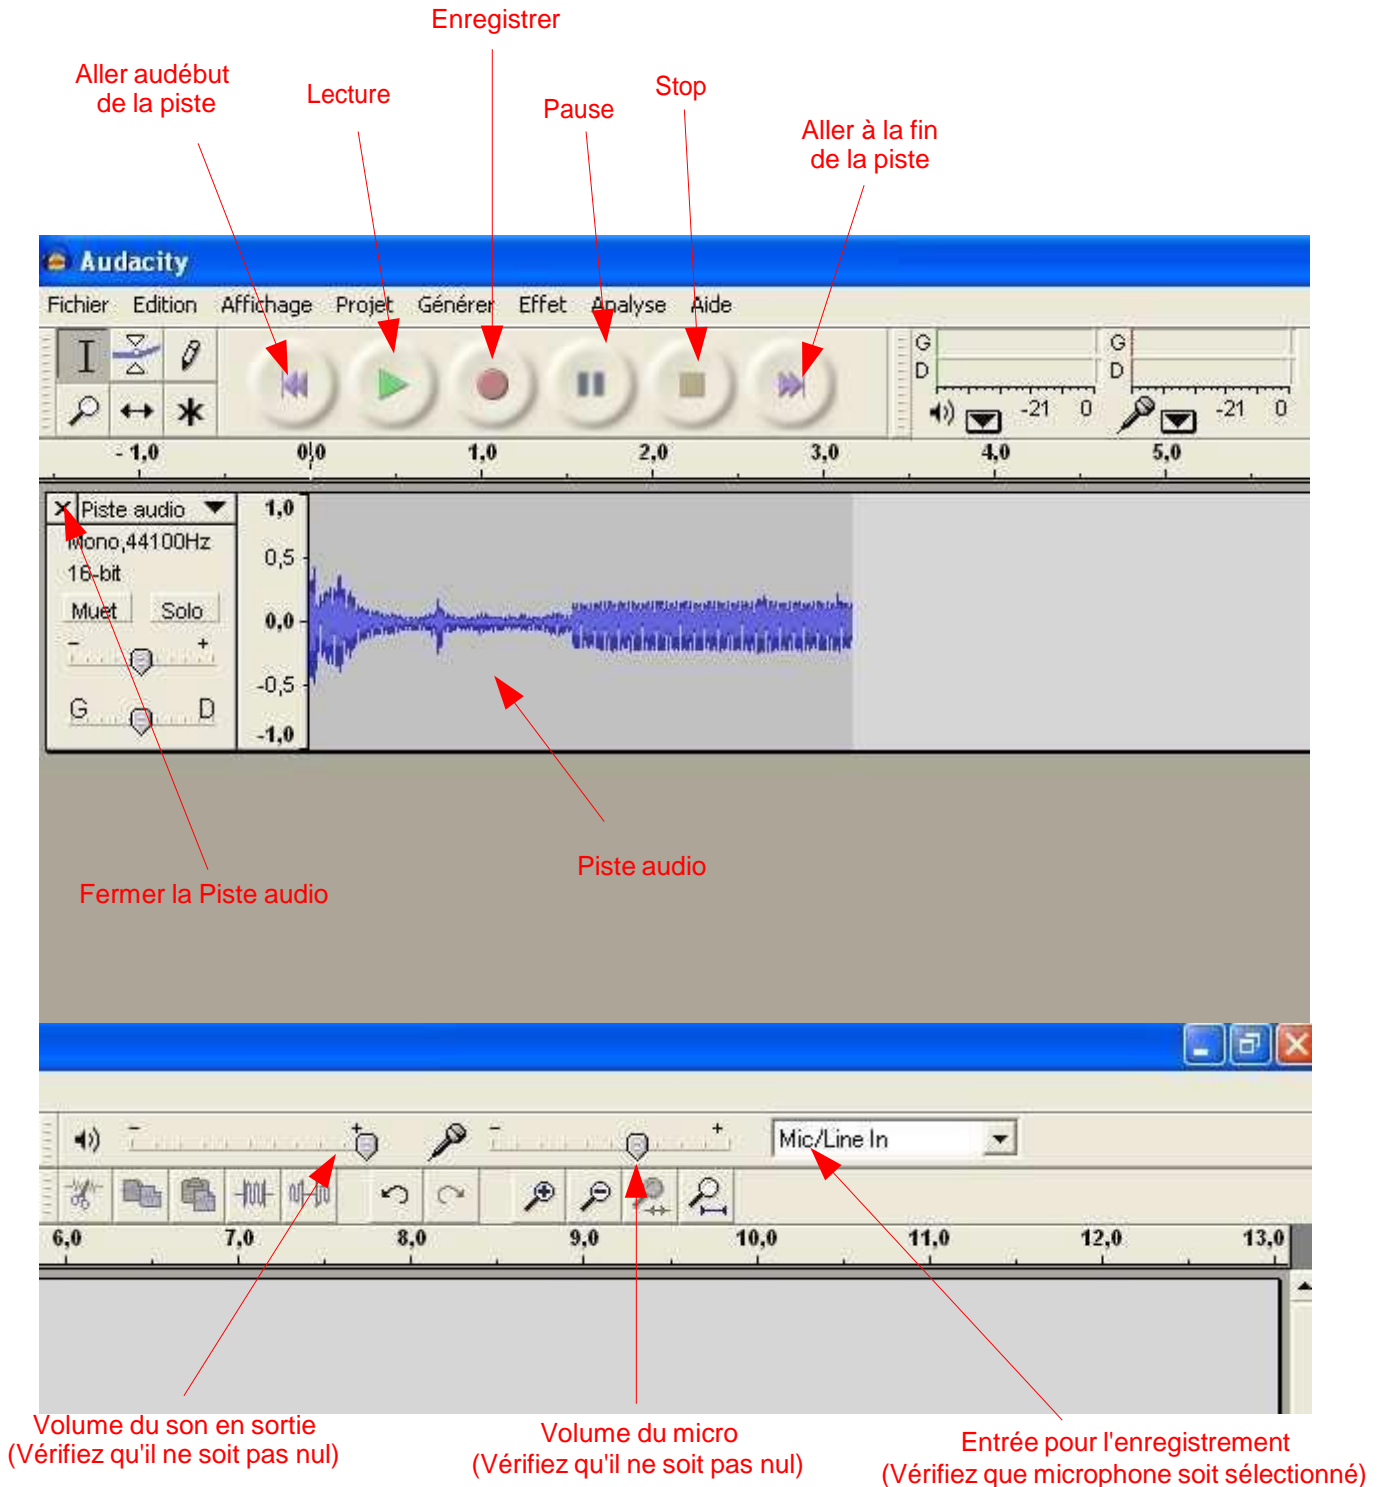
Enregistrer

Aller audébut de la piste

Lecture

Pause

Stop

Aller à la fin de la piste

Audacity

Fichier Edition Affichage Projet Générer Effet Analyse Aide

G
D
-21 0
G
D
-21 0

- 1,0 0,0 1,0 2,0 3,0 4,0 5,0

X Piste audio
Mono,44100Hz
16-bit
Muet Solo
- +
G D

1,0
0,5
0,0
-0,5
-1,0

Piste audio

Fermer la Piste audio

- +
- +
Mic/Line In

6,0 7,0 8,0 9,0 10,0 11,0 12,0 13,0

Volume du son en sortie
(Vérifiez qu'il ne soit pas nul)

Volume du micro
(Vérifiez qu'il ne soit pas nul)

Entrée pour l'enregistrement
(Vérifiez que microphone soit sélectionné)